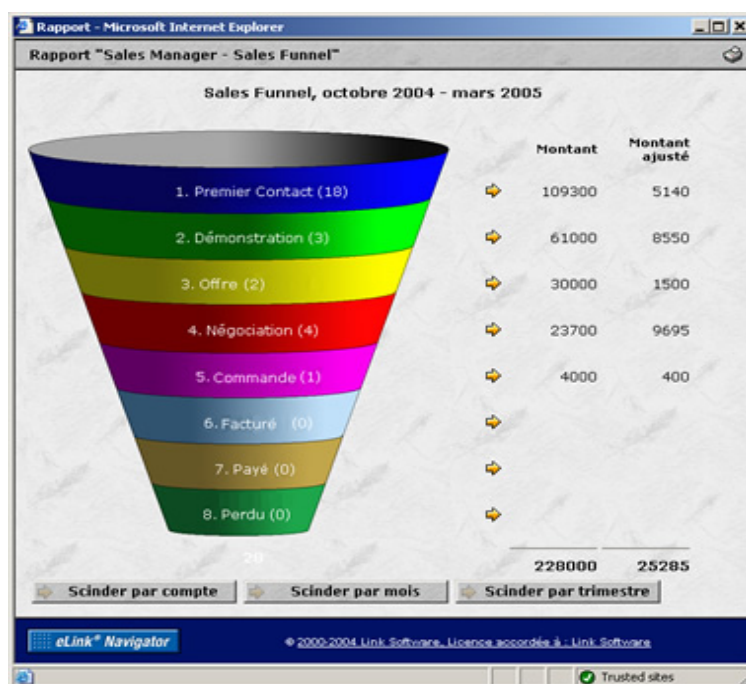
Rapport - Microsoft Internet Explorer

Rapport "Sales Manager - Sales Funnel"

Sales Funnel, octobre 2004 - mars 2005

| | Montant | Montant ajusté |
|---|---|---|
| 1. Premier Contact (18) | 109300 | 5140 |
| 2. Démonstration (3) | 61000 | 8550 |
| 3. Offre (2) | 30000 | 1500 |
| 4. Négociation (4) | 23700 | 9695 |
| 5. Commande (1) | 4000 | 400 |
| 6. Facturé (0) | | |
| 7. Payé (0) | | |
| 8. Perdu (0) | | |
| 28 | 228000 | 25285 |

Scinder par compte Scinder par mois Scinder par trimestre

eLink® Navigator

© 2000-2004 Link Software, Licence accordée à : Link Software

Trusted sites